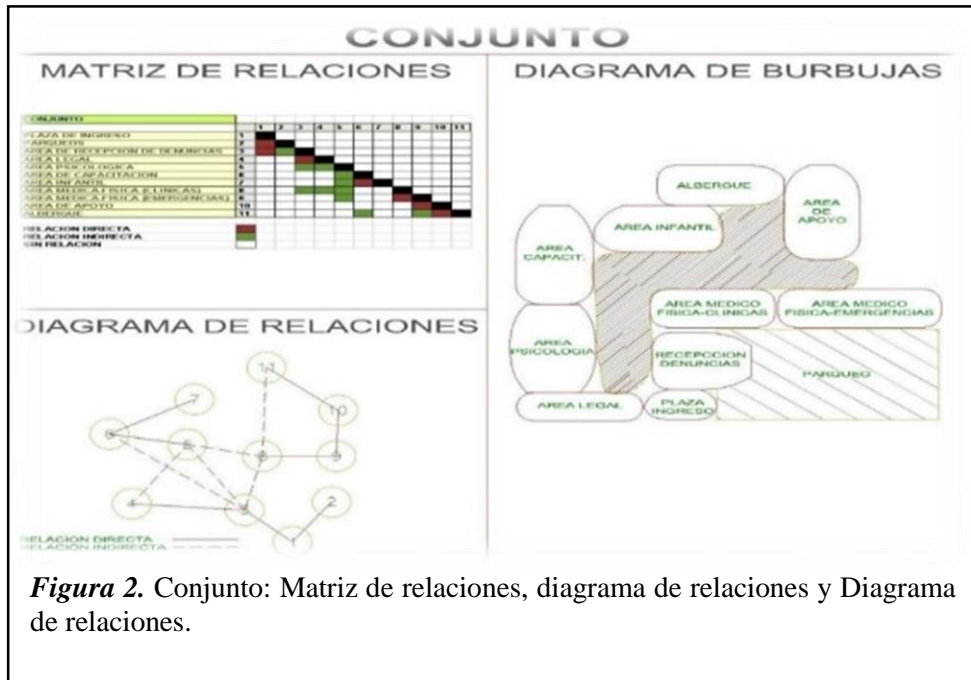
CONJUNTO

MATRIZ DE RELACIONES

| CONJUNTO | | 1 | 2 | 3 | 4 | 5 | 6 | 7 | 8 | 9 | 10 | 11 |
|---|---|---|---|---|---|---|---|---|---|---|---|---|
| PLAZA DE INGRESO | 1 | | | | | | | | | | | |
| PARQUEOS | 2 | | | | | | | | | | | |
| AREA DE RECEPCION DE DENUNCIAS | 3 | | | | | | | | | | | |
| AREA LEGAL | 4 | | | | | | | | | | | |
| AREA PSICOLOGICA | 5 | | | | | | | | | | | |
| AREA DE CAPACITACION | 6 | | | | | | | | | | | |
| AREA INFANTIL | 7 | | | | | | | | | | | |
| AREA MEDICA FISICA (CLINICAS) | 8 | | | | | | | | | | | |
| AREA MEDICA FISICA (EMERGENCIAS) | 9 | | | | | | | | | | | |
| AREA DE APOYO | 10 | | | | | | | | | | | |
| ALBERGUE | 11 | | | | | | | | | | | |

RELACION DIRECTA
RELACION INDIRECTA
SIN RELACION

DIAGRAMA DE BURBUJAS

ALBERGUE
AREA DE APOYO
AREA INFANTIL
AREA CAPACIT.
AREA MEDICO FISICA-CLINICAS
AREA MEDICO FISICA-EMERGENCIAS
AREA PSICOLOGIA
RECEPCION DENUNCIAS
PARQUEO
AREA LEGAL
PLAZA INGRESO

DIAGRAMA DE RELACIONES

11
7
10
6
5
8
9
4
3
2
1

RELACION DIRECTA
RELACION INDIRECTA

*Figura 2.* Conjunto: Matriz de relaciones, diagrama de relaciones y Diagrama de relaciones.